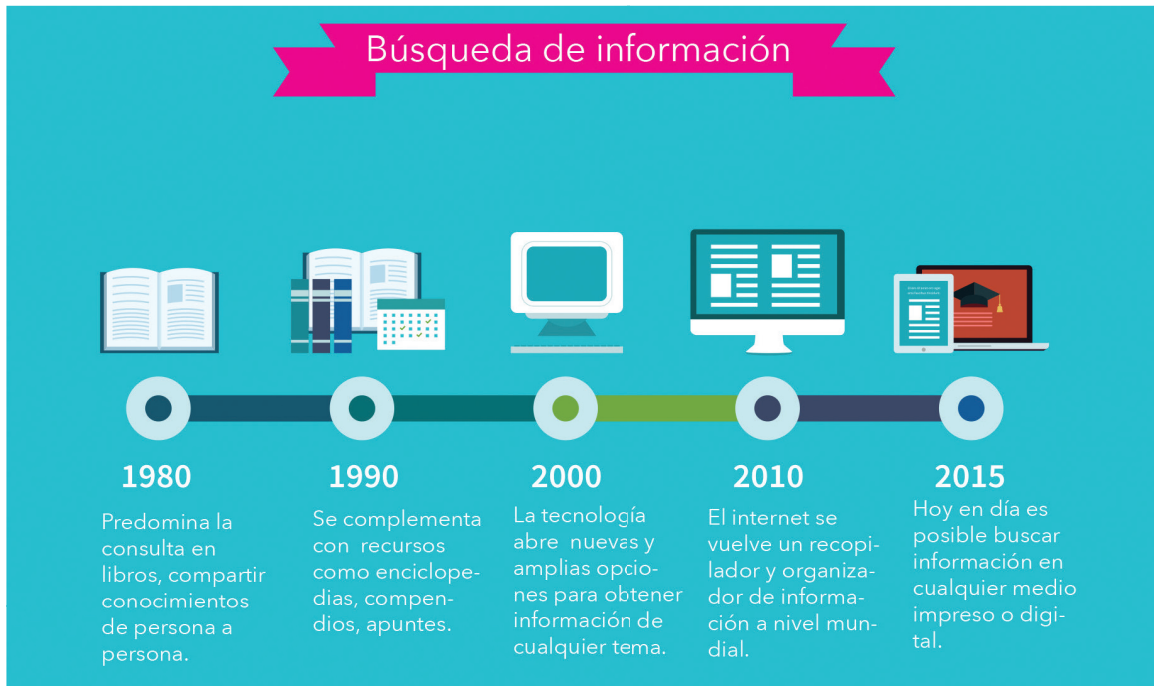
Búsqueda de información

1980

Predomina la consulta en libros, compartir conocimientos de persona a persona.

1990

Se complementa con recursos como enciclopedias, compendios, apuntes.

2000

La tecnología abre nuevas y amplias opciones para obtener información de cualquier tema.

2010

El internet se vuelve un recopilador y organizador de información a nivel mundial.

2015

Hoy en día es posible buscar información en cualquier medio impreso o digital.